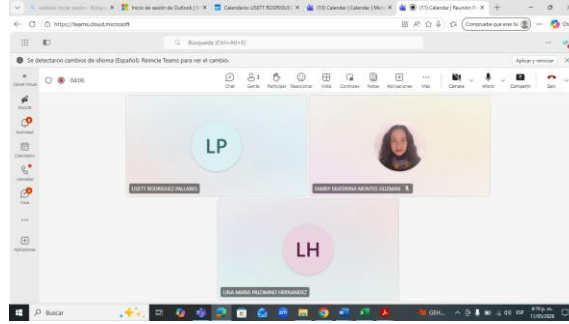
outlook iniciar sesión - Búsqu X | Inicio de sesión de Outlook | X | Calendario: LISETT RODRIGUEZ X | (15) Calendar | Calendar | Micr X | (11) Calendar | Reunión X | +

https://teams.cloud.microsoft

Búsqueda (Ctrl+Alt+E)

Comprueba que eres tú

Se detectaron cambios de idioma (Español). Reinicie Teams para ver el cambio.

Aplicar y reiniciar

04:06

Chat | Gente | Levantar | Reaccionar | Vista | Controles | Notas | Aplicaciones | Más | Cámara | Micro | Compartir | Salir

Canal virtual | Actividad | Chat | Calendario | Llamadas | Aplicaciones

LP

LISETT RODRIGUEZ PALLARES

TANNY EKATERINA MONTES GUZMAN

LH

LINA MARIA PALOMINO HERNANDEZ

Buscar

GEH... | ESP | 11/03/2025